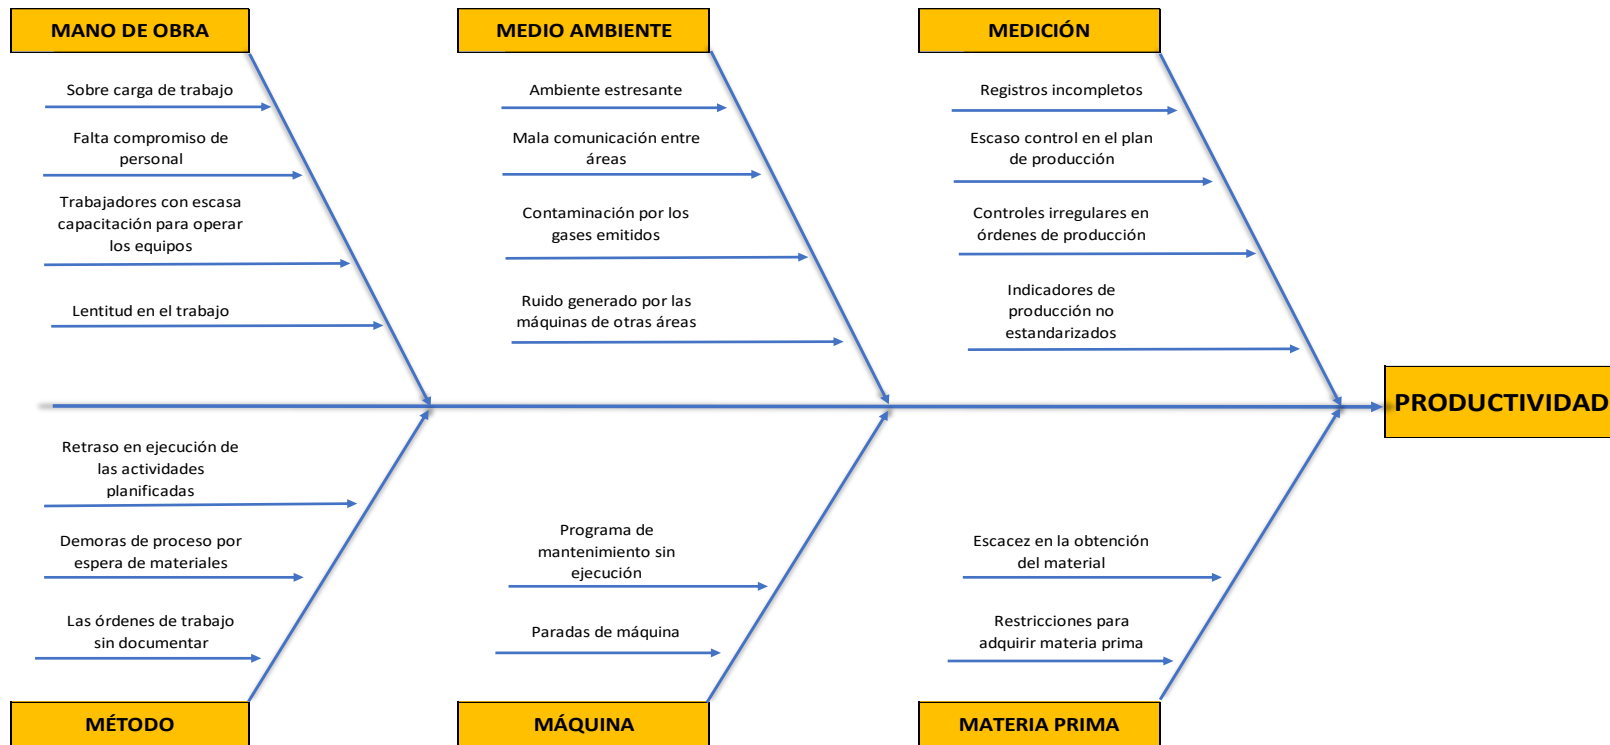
MANO DE OBRA

Sobre carga de trabajo

Falta compromiso de personal

Trabajadores con escasa capacitación para operar los equipos

Lentitud en el trabajo

MEDIO AMBIENTE

Ambiente estresante

Mala comunicación entre áreas

Contaminación por los gases emitidos

Ruido generado por las máquinas de otras áreas

MEDICIÓN

Registros incompletos

Escaso control en el plan de producción

Controles irregulares en órdenes de producción

Indicadores de producción no estandarizados

PRODUCTIVIDAD

Retraso en ejecución de las actividades planificadas

Demoras de proceso por espera de materiales

Las órdenes de trabajo sin documentar

MÉTODO

Programa de mantenimiento sin ejecución

Paradas de máquina

MÁQUINA

Escacez en la obtención del material

Restricciones para adquirir materia prima

MATERIA PRIMA